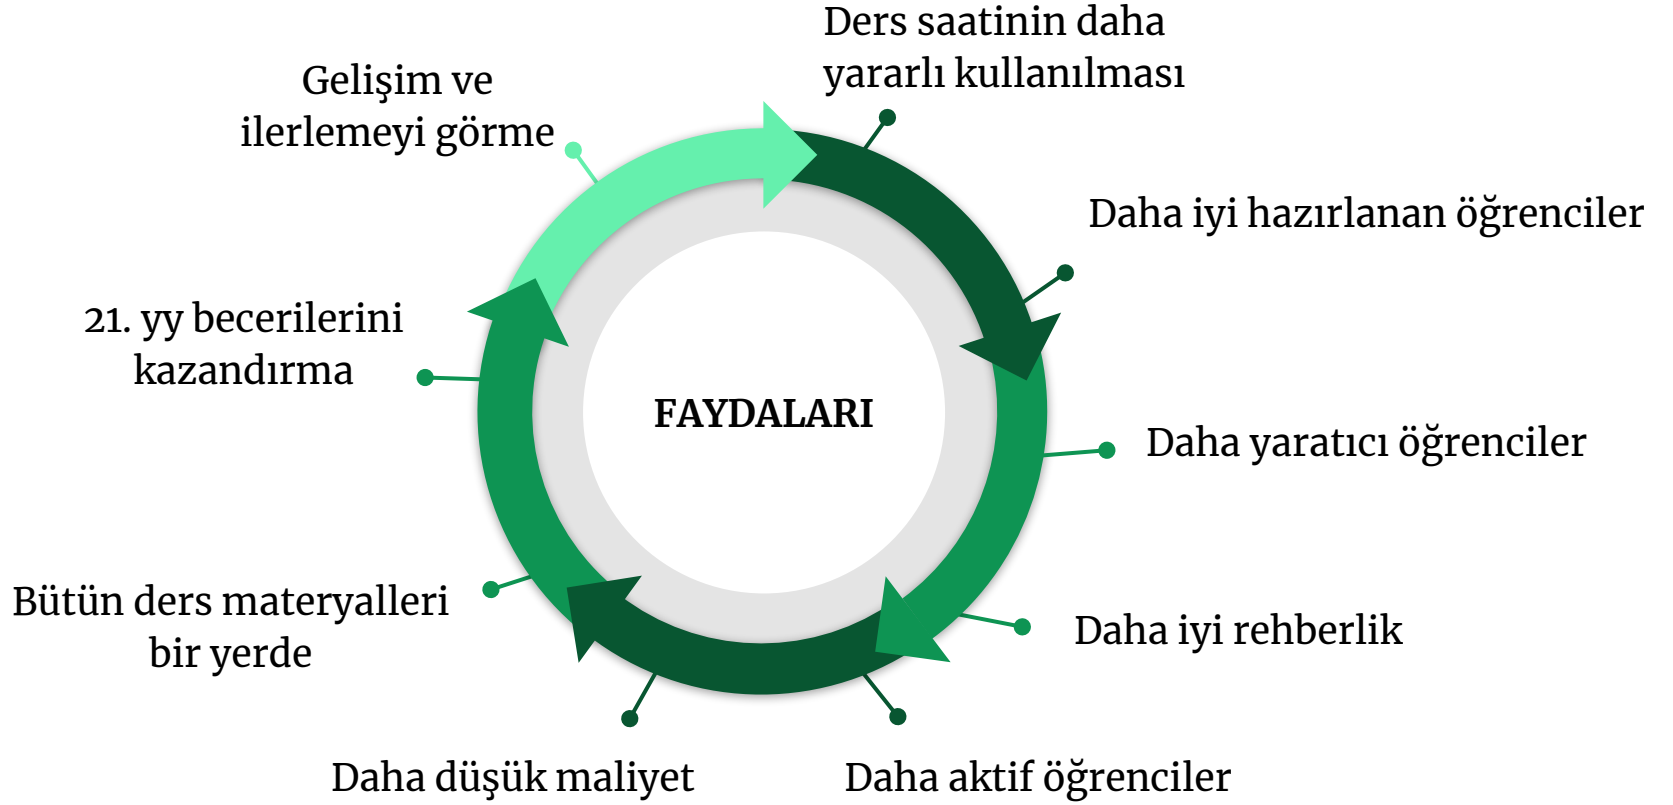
FAYDALARI

Ders saatinin daha yararlı kullanılması

Daha iyi hazırlanan öğrenciler

Daha yaratıcı öğrenciler

Daha iyi rehberlik

Daha aktif öğrenciler

Daha düşük maliyet

Bütün ders materyalleri bir yerde

21. yy becerilerini kazandırma

Gelişim ve ilerlemeyi görme